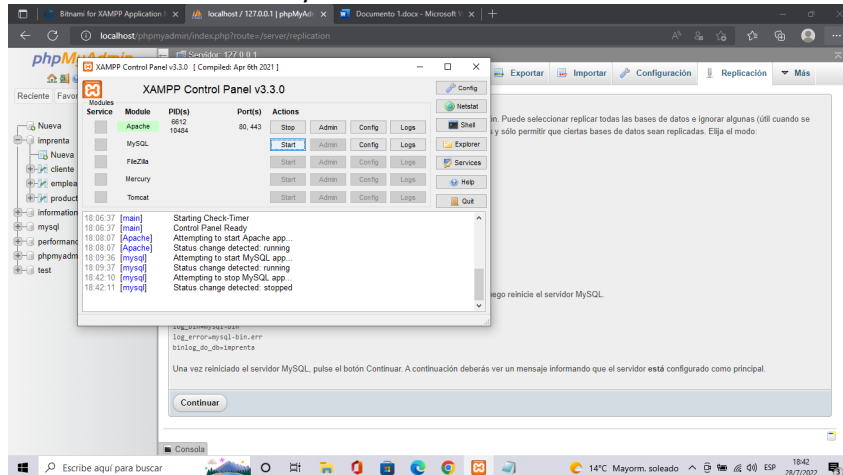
Bitnami for XAMPP Application | ×
localhost / 127.0.0.1 | phpMyAdm ×
Documento 1.docx - Microsoft ×
+

localhost/phpmyadmin/index.php?route=/server/replication

phpMyAdmin
Servidor: 127.0.0.1
Exportar
Importar
Configuración
Replicación
Más

Reciente Favor

Nueva
imprenta
Nueva
cliente
emplea
product
information
mysql
performanc
phpmyadm
test

XAMPP Control Panel v3.3.0 [ Compiled: Apr 6th 2021 ]

XAMPP Control Panel v3.3.0

Config
Netstat
Shell
Explorer
Services
Help
Quit

| Modules Service | Module | PID(s) | Port(s) | Actions | | | |
|---|---|---|---|---|---|---|---|
| | Apache | 6612 10484 | 80, 443 | Stop | Admin | Config | Logs |
| | MySQL | | | Start | Admin | Config | Logs |
| | FileZilla | | | Start | Admin | Config | Logs |
| | Mercury | | | Start | Admin | Config | Logs |
| | Tomcat | | | Start | Admin | Config | Logs |

18:06:37 [main] Starting Check-Timer
18:06:37 [main] Control Panel Ready
18:08:07 [Apache] Attempting to start Apache app...
18:08:07 [Apache] Status change detected: running
18:09:36 [mysql] Attempting to start MySQL app...
18:09:37 [mysql] Status change detected: running
18:42:10 [mysql] Attempting to stop MySQL app...
18:42:11 [mysql] Status change detected: stopped

n. Puede seleccionar replicar todas las bases de datos e ignorar algunas (útil cuando se
s y sólo permitir que ciertas bases de datos sean replicadas. Elija el modo:

ego reinicie el servidor MySQL.

log_bin=mysql-bin
log_error=mysql-bin.err
binlog_do_db=imprenta

Una vez reiniciado el servidor MySQL, pulse el botón Continuar. A continuación deberás ver un mensaje informando que el servidor está configurado como principal.

Continuar

Consola

Escribe aquí para buscar
14°C Mayorm. soleado
ESP
18:42
28/7/2022